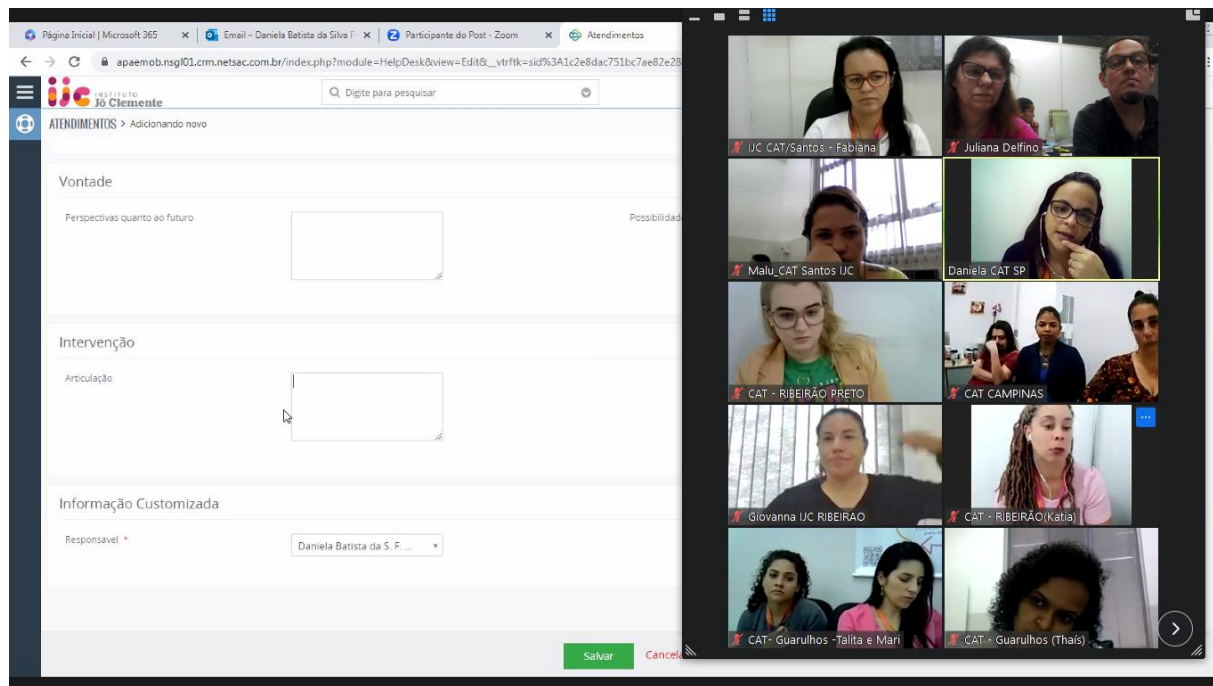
Página Inicial | Microsoft 365 × | Email – Daniela Batista da Silva F × | Participante do Post - Zoom × | Atendimentos

apaemob.nsgl01.crm.netsac.com.br/index.php?module=HelpDesk&view=Edit&__vtrftk=sid%3A1c2e8dac751bc7ae82e28

IJC INSTITUTO Jô Clemente

Digite para pesquisar

ATENDIMENTOS > Adicionando novo

Vontade

Perspectivas quanto ao futuro

Possibilidad

Intervenção

Articulação

Informação Customizada

Responsavel *

Daniela Batista da S. F. ...

Salvar

Cancela

IJC CAT/Santos - Fabiana

Juliana Delfino

Malu_CAT Santos IJC

Daniela CAT SP

CAT - RIBEIRÃO PRETO

CAT CAMPINAS

Giovanna IJC RIBEIRAO

CAT - RIBEIRÃO(Katia)

CAT- Guarulhos -Talita e Mari

CAT - Guarulhos (Thaís)